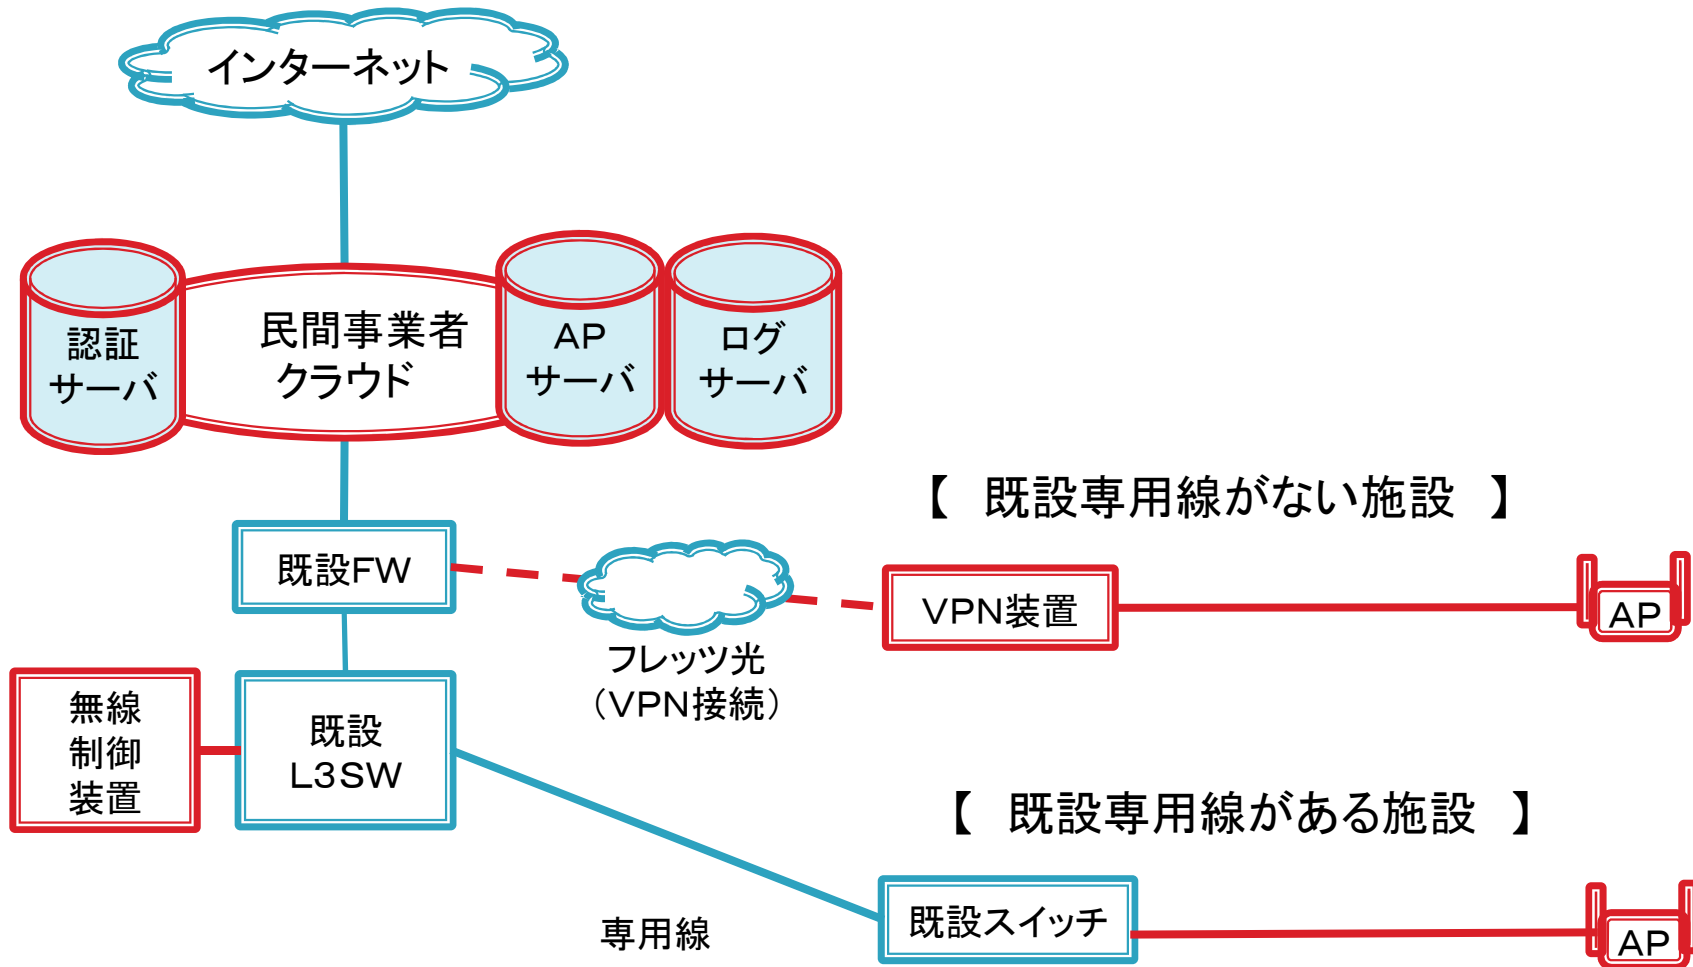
インターネット

認証
サーバ

民間事業者
クラウド

AP
サーバ

ログ
サーバ

【 既設専用線がない施設 】

既設FW

フレッツ光
（VPN接続）

VPN装置

AP

無線
制御
装置

既設
L3SW

【 既設専用線がある施設 】

専用線

既設スイッチ

AP